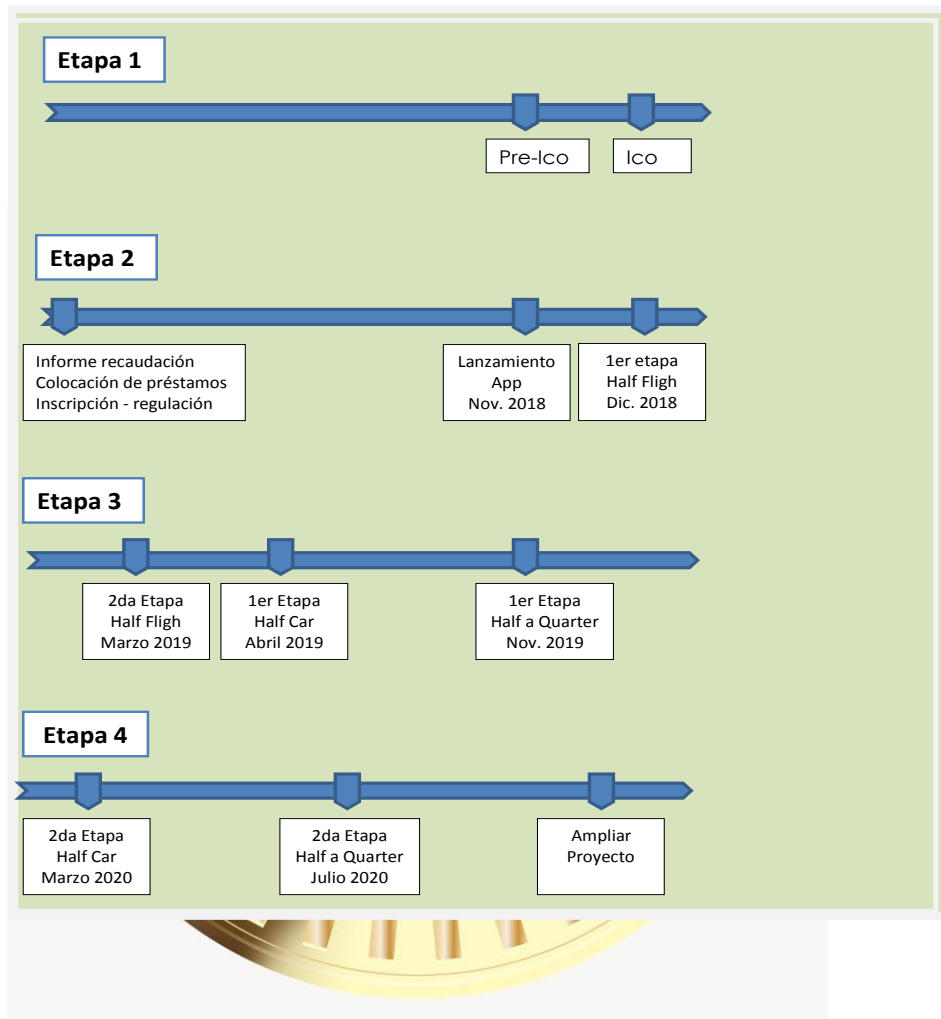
Etapa 1

Pre-Ico

Ico

Etapa 2

Informe recaudación
Colocación de préstamos
Inscripción - regulación

Lanzamiento
App
Nov. 2018

1er etapa
Half Fligh
Dic. 2018

Etapa 3

2da Etapa
Half Fligh
Marzo 2019

1er Etapa
Half Car
Abril 2019

1er Etapa
Half a Quarter
Nov. 2019

Etapa 4

2da Etapa
Half Car
Marzo 2020

2da Etapa
Half a Quarter
Julio 2020

Ampliar
Proyecto